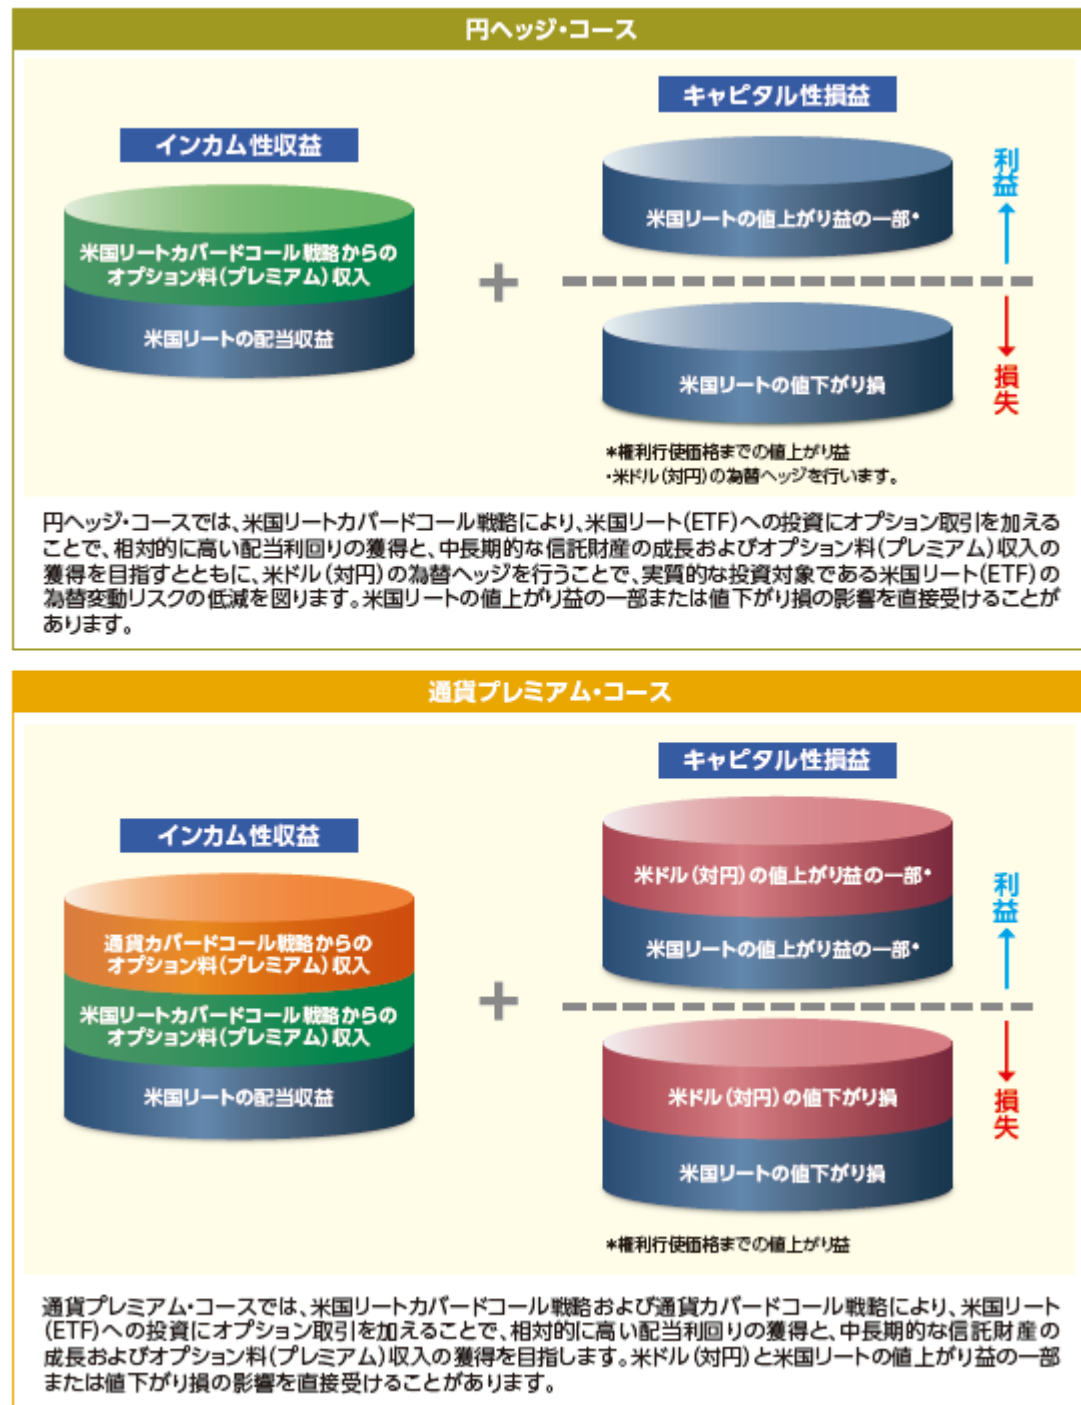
円ヘッジ・コース

キャピタル性損益

インカム性収益

米国リートの値上がり益の一部*

利益

米国リートカバードコール戦略からのオプション料(プレミアム)収入

米国リートの配当収益

+

米国リートの値下がり損

損失

*権利行使価格までの値上がり益
・米ドル(対円)の為替ヘッジを行います。

円ヘッジ・コースでは、米国リートカバードコール戦略により、米国リート(ETF)への投資にオプション取引を加えることで、相対的に高い配当利回りの獲得と、中長期的な信託財産の成長およびオプション料(プレミアム)収入の獲得を目指すとともに、米ドル(対円)の為替ヘッジを行うことで、実質的な投資対象である米国リート(ETF)の為替変動リスクの低減を図ります。米国リートの値上がり益の一部または値下がり損の影響を直接受けることがあります。

通貨プレミアム・コース

キャピタル性損益

インカム性収益

米ドル(対円)の値上がり益の一部*

利益

米国リートの値上がり益の一部*

通貨カバードコール戦略からのオプション料(プレミアム)収入

米国リートカバードコール戦略からのオプション料(プレミアム)収入

+

米国リートの配当収益

米ドル(対円)の値下がり損

損失

米国リートの値下がり損

*権利行使価格までの値上がり益

通貨プレミアム・コースでは、米国リートカバードコール戦略および通貨カバードコール戦略により、米国リート(ETF)への投資にオプション取引を加えることで、相対的に高い配当利回りの獲得と、中長期的な信託財産の成長およびオプション料(プレミアム)収入の獲得を目指します。米ドル(対円)と米国リートの値上がり益の一部または値下がり損の影響を直接受けることがあります。